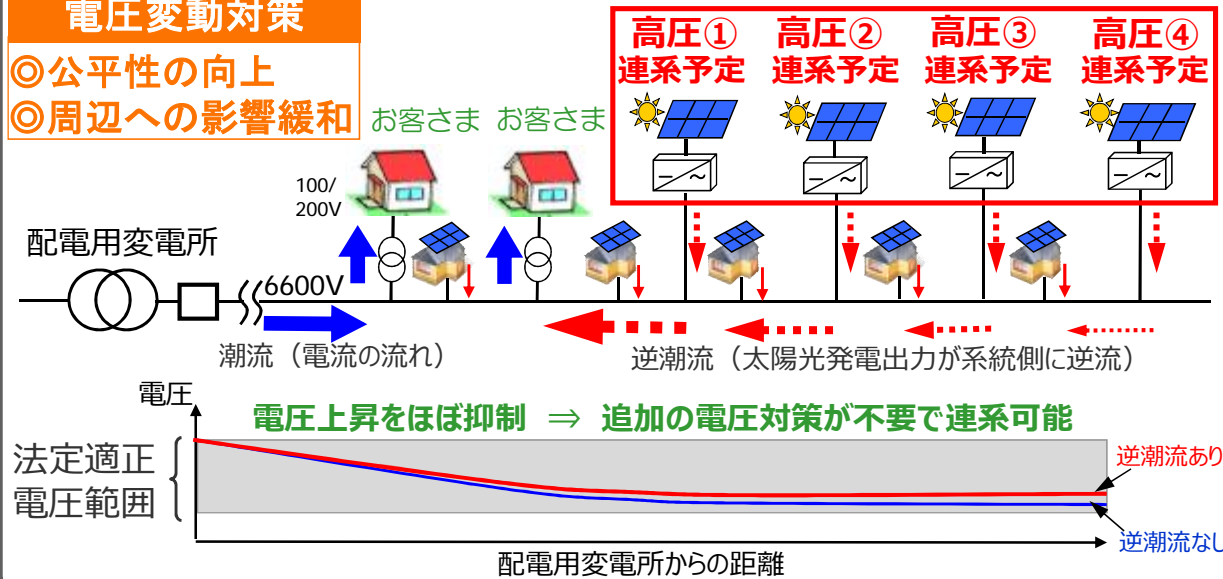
電圧変動対策
◎公平性の向上
◎周辺への影響緩和

高圧①
連系予定

高圧②
連系予定

高圧③
連系予定

高圧④
連系予定

お客さま お客さま

100/
200V

配電用変電所

6600V

潮流（電流の流れ）

逆潮流（太陽光発電出力が系統側に逆流）

電圧

電圧上昇をほぼ抑制 ⇒ 追加の電圧対策が不要で連系可能

法定適正
電圧範囲

逆潮流あり

逆潮流なし

配電用変電所からの距離